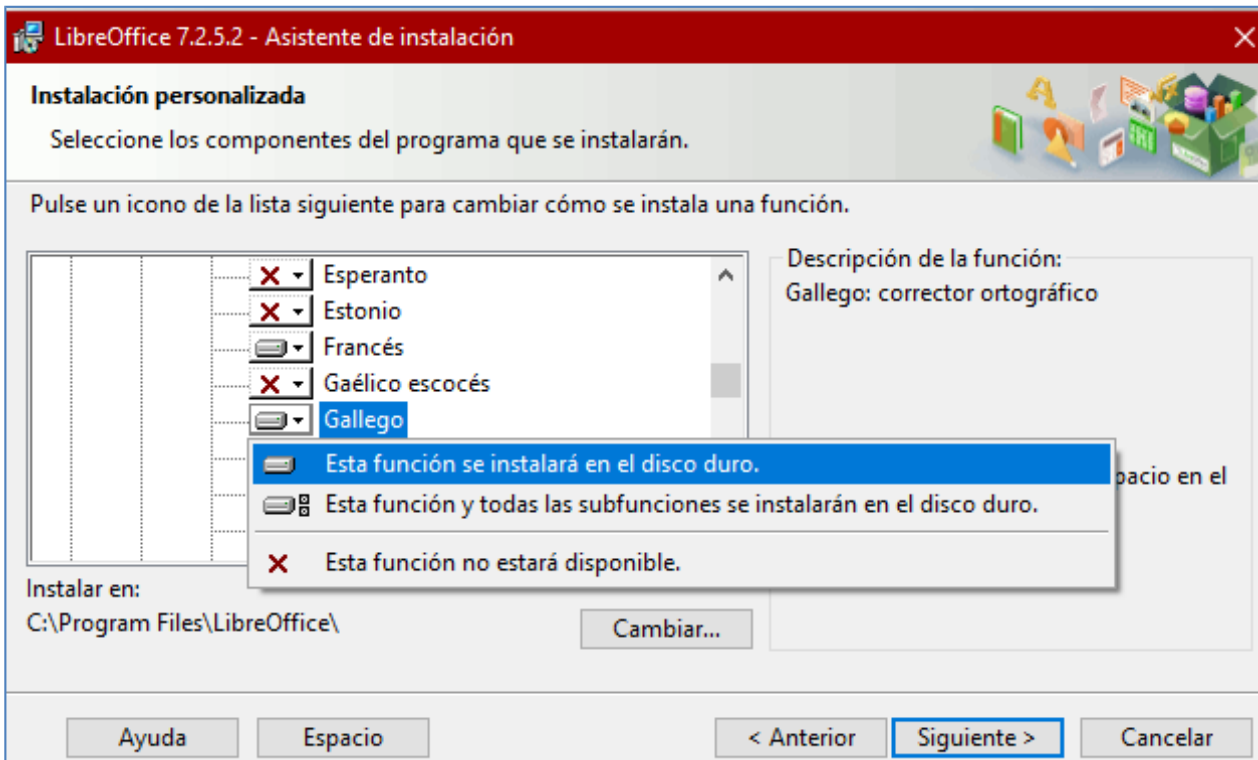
LibreOffice 7.2.5.2 - Asistente de instalación

Instalación personalizada

Seleccione los componentes del programa que se instalarán.

Pulse un icono de la lista siguiente para cambiar cómo se instala una función.

Esperanto
Estonio
Francés
Gaélico escocés
Gallego

Esta función se instalará en el disco duro.
Esta función y todas las subfunciones se instalarán en el disco duro.
Esta función no estará disponible.

Descripción de la función:
Gallego: corrector ortográfico

pacio en el

Instalar en:
C:\Program Files\LibreOffice\

Cambiar...

Ayuda
Espacio
< Anterior
Siguiente >
Cancelar